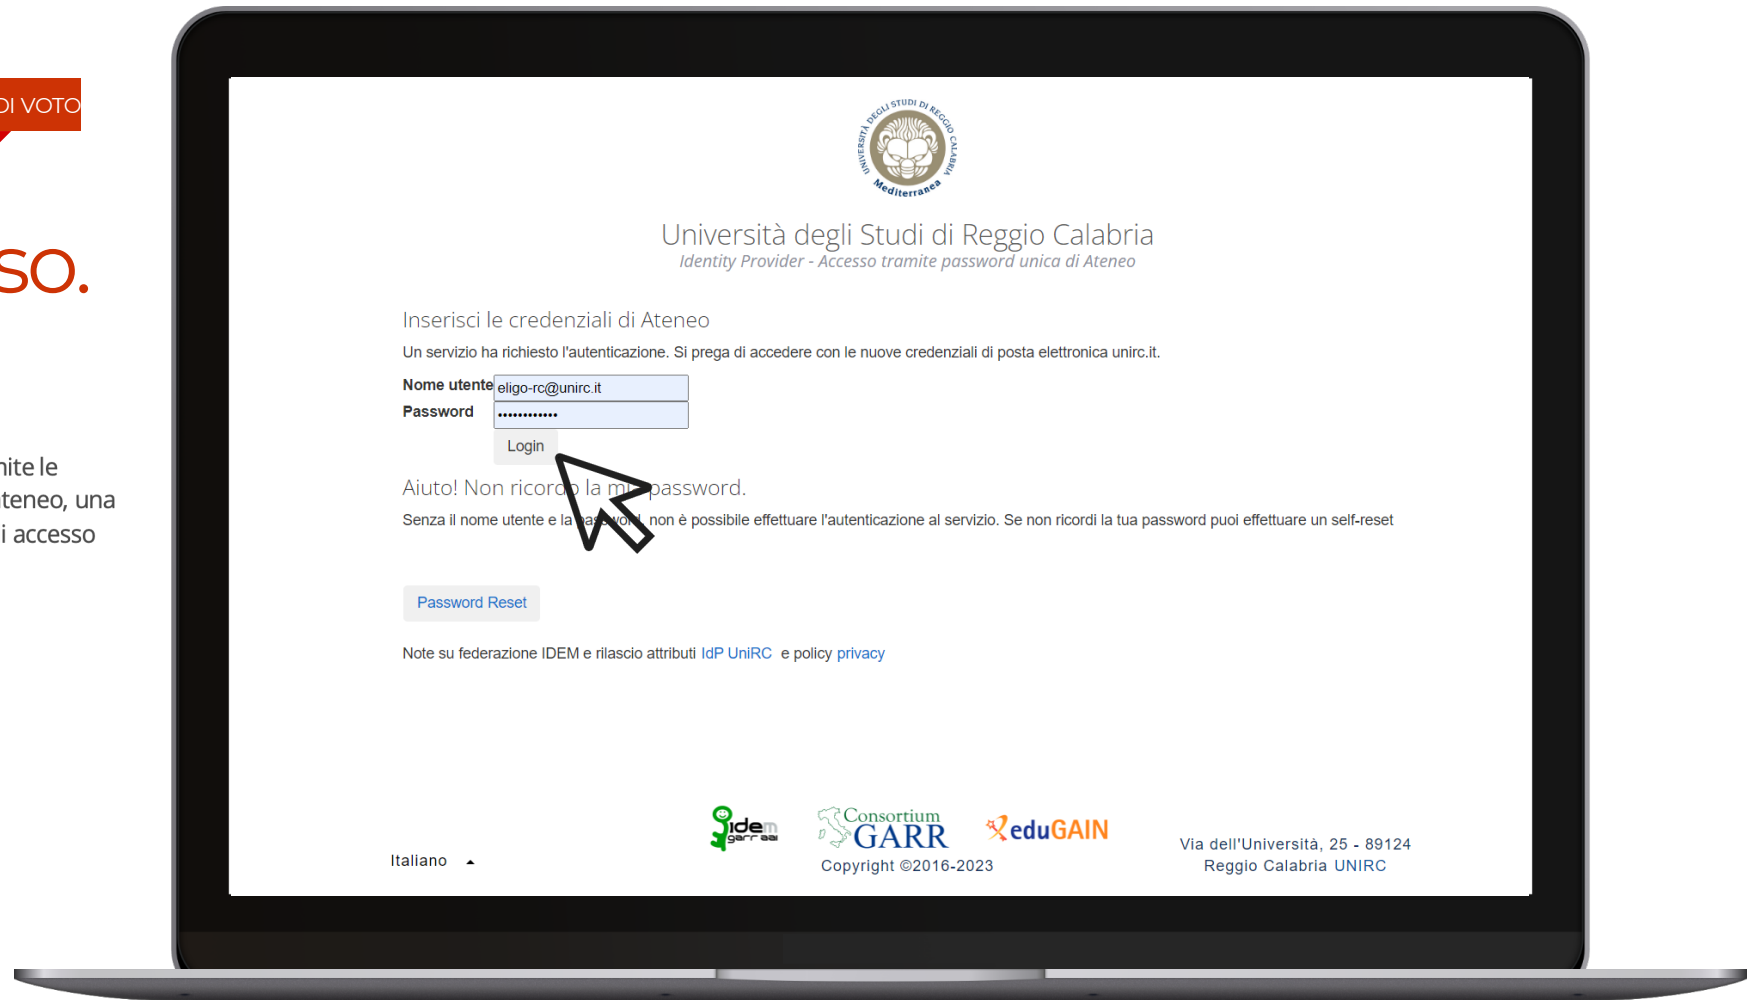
DI VOTO

SO.

nite le
teneo, una
i accesso

UNIVERSITÀ DEGLI STUDI DI REGGIO CALABRIA
Mediterranea

Università degli Studi di Reggio Calabria
Identity Provider - Accesso tramite password unica di Ateneo

Inserisci le credenziali di Ateneo

Un servizio ha richiesto l'autenticazione. Si prega di accedere con le nuove credenziali di posta elettronica unirc.it.

Nome utente eligo-rc@unirc.it
Password ••••••••••••
Login

Aiuto! Non ricord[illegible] la m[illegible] password.

Senza il nome utente e la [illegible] non è possibile effettuare l'autenticazione al servizio. Se non ricordi la tua password puoi effettuare un self-reset

Password Reset

Note su federazione IDEM e rilascio attributi IdP UniRC e policy privacy

Italiano

idem garr aai
Consortium GARR
eduGAIN
Copyright ©2016-2023

Via dell'Università, 25 - 89124
Reggio Calabria UNIRC